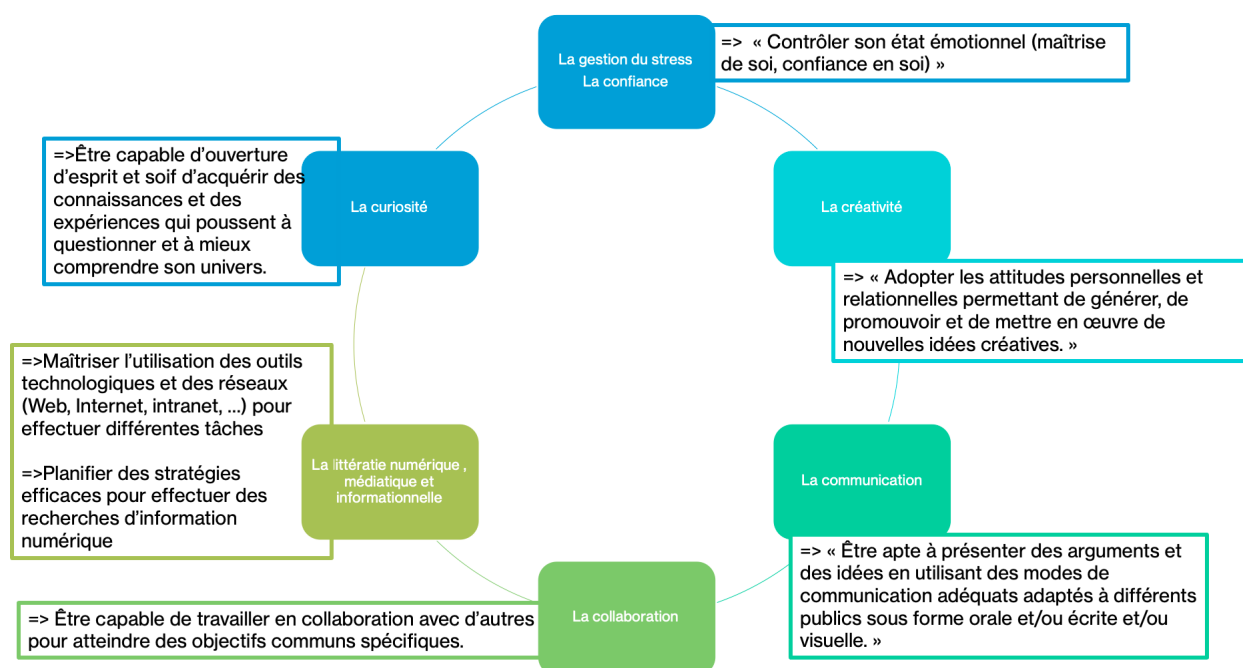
La gestion du stress
La confiance

=> « Contrôler son état émotionnel (maîtrise de soi, confiance en soi) »

La créativité

=> « Adopter les attitudes personnelles et relationnelles permettant de générer, de promouvoir et de mettre en œuvre de nouvelles idées créatives. »

La communication

=> « Être apte à présenter des arguments et des idées en utilisant des modes de communication adéquats adaptés à différents publics sous forme orale et/ou écrite et/ou visuelle. »

La collaboration

=> Être capable de travailler en collaboration avec d'autres pour atteindre des objectifs communs spécifiques.

La littératie numérique , médiatique et informationnelle

=>Maîtriser l'utilisation des outils technologiques et des réseaux (Web, Internet, intranet, ...) pour effectuer différentes tâches

=>Planifier des stratégies efficaces pour effectuer des recherches d'information numérique

La curiosité

=>Être capable d'ouverture d'esprit et soif d'acquérir des connaissances et des expériences qui poussent à questionner et à mieux comprendre son univers.